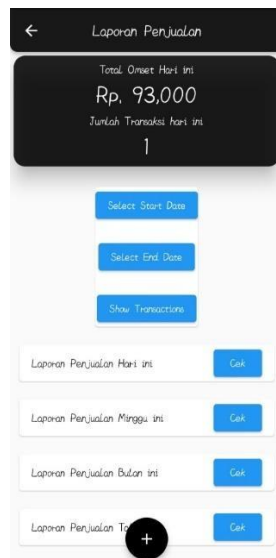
Laporan Penjualan

Total Omset Hari ini
Rp. 93,000
Jumlah Transaksi hari ini
1

Select Start Date

Select End Date

Show Transactions

Laporan Penjualan Hari ini
Cek

Laporan Penjualan Minggu ini
Cek

Laporan Penjualan Bulan ini
Cek

Laporan Penjualan T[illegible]
Cek